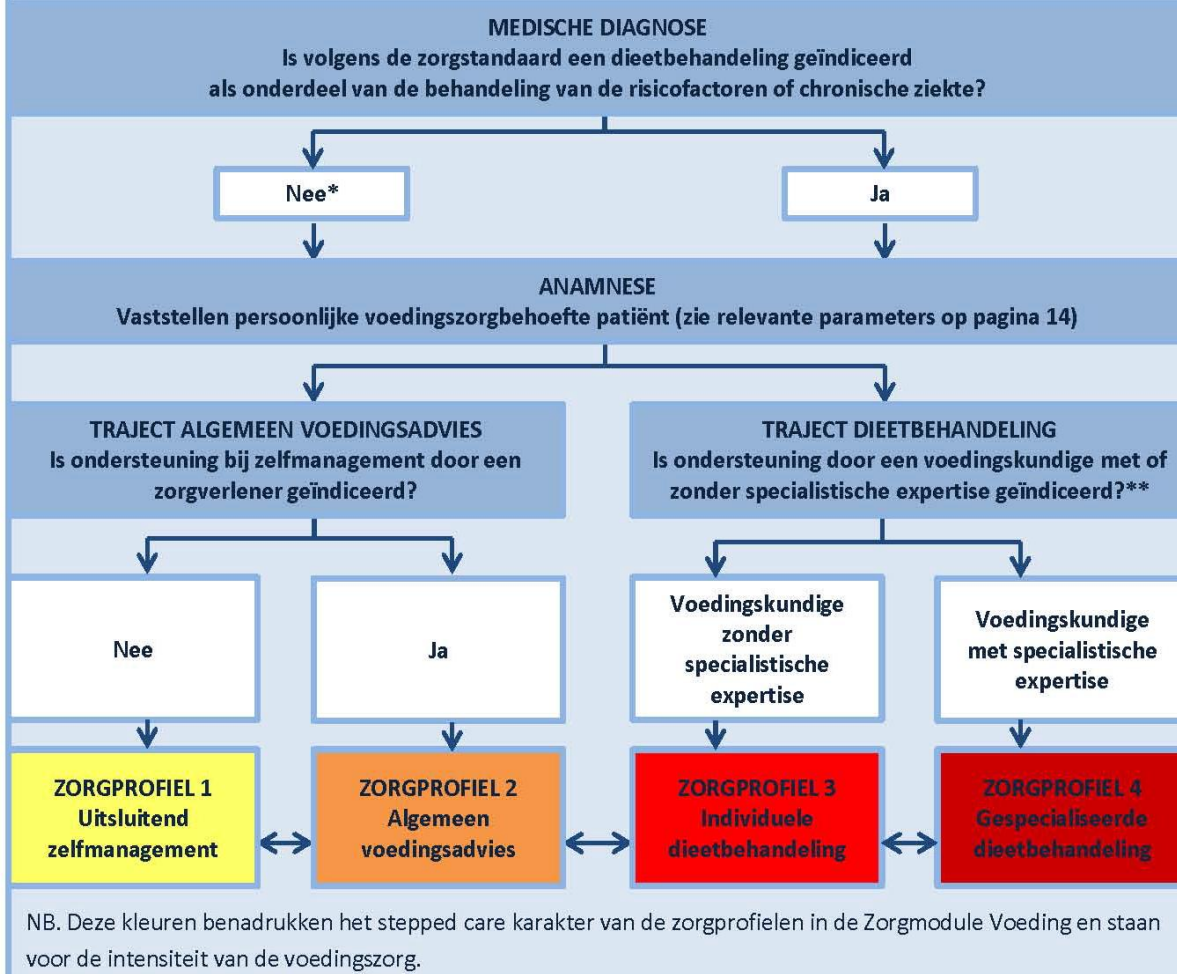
MEDISCHE DIAGNOSE
Is volgens de zorgstandaard een dieetbehandeling geïndiceerd als onderdeel van de behandeling van de risicofactoren of chronische ziekte?

Nee*

Ja

ANAMNESE
Vaststellen persoonlijke voedingszorgbehoefte patiënt (zie relevante parameters op pagina 14)

TRAJECT ALGEMEEN VOEDINGSADVIES
Is ondersteuning bij zelfmanagement door een zorgverlener geïndiceerd?

TRAJECT DIEETBEHANDELING
Is ondersteuning door een voedingskundige met of zonder specialistische expertise geïndiceerd?**

Nee

Ja

Voedingskundige zonder specialistische expertise

Voedingskundige met specialistische expertise

ZORGPROFIEL 1
Uitsluitend zelfmanagement

ZORGPROFIEL 2
Algemeen voedingsadvies

ZORGPROFIEL 3
Individuele dieetbehandeling

ZORGPROFIEL 4
Gespecialiseerde dieetbehandeling

NB. Deze kleuren benadrukken het stepped care karakter van de zorgprofielen in de Zorgmodule Voeding en staan voor de intensiteit van de voedingszorg.